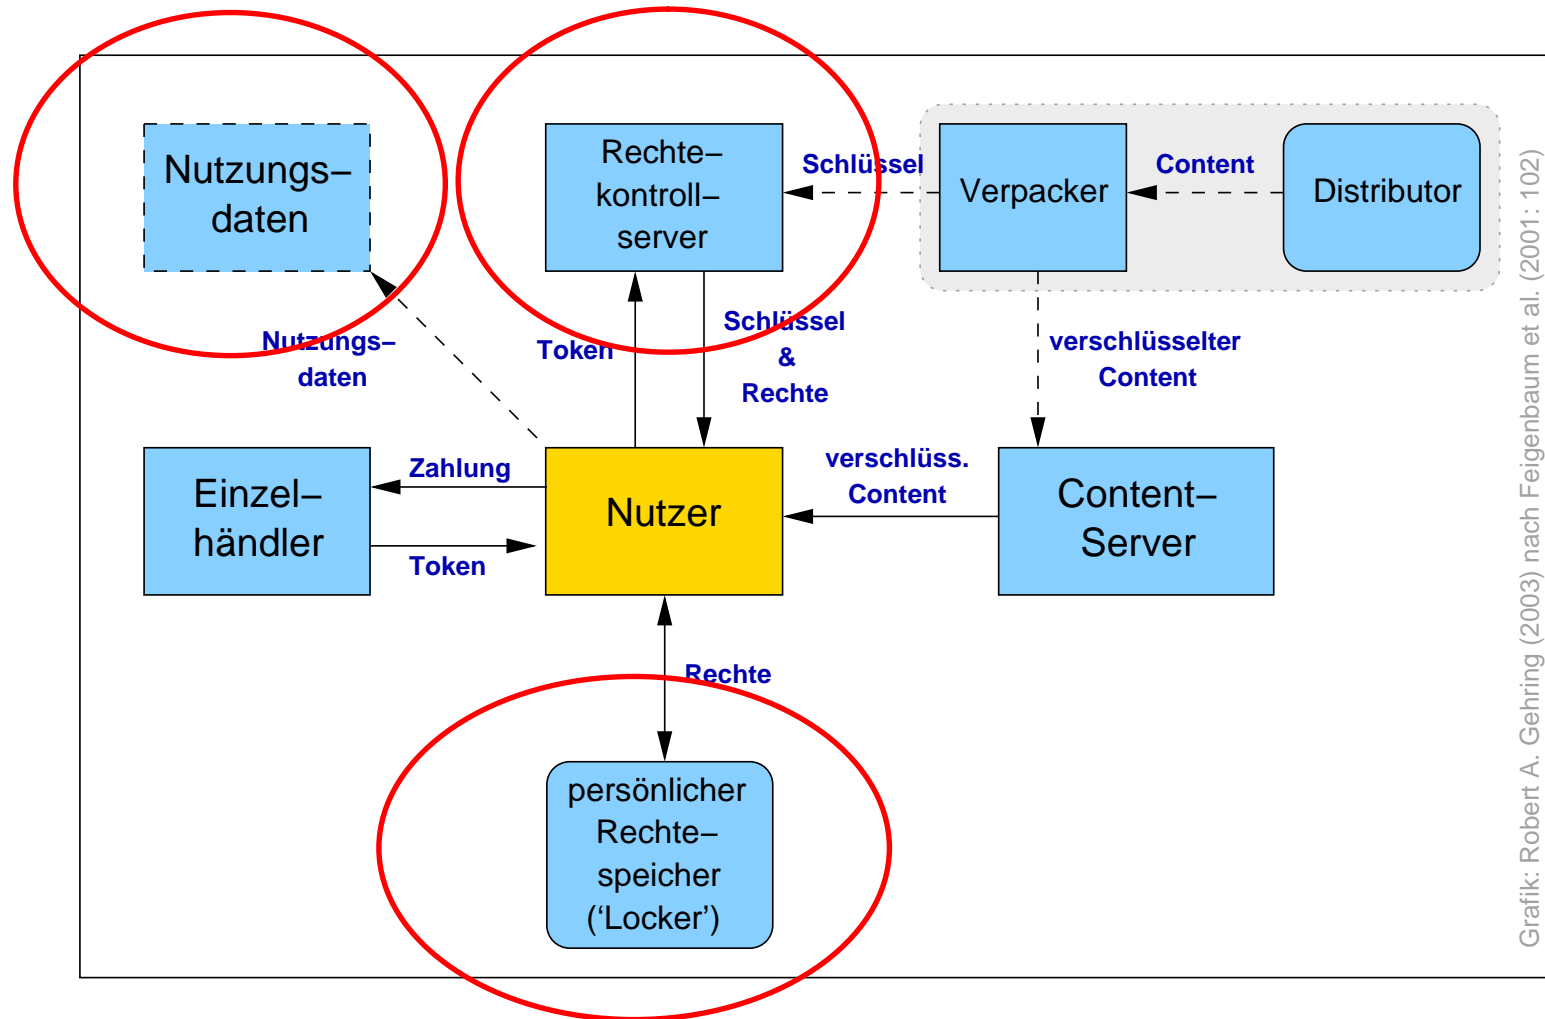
Nutzungs–daten

Rechte–kontroll–server

Schlüssel

Verpacker

Content

Distributor

Nutzungs–daten

Token

Schlüssel & Rechte

verschlüsselter Content

Einzel–händler

Zahlung

Token

Nutzer

verschlüss. Content

Content–Server

Rechte

persönlicher Rechte–speicher (‘Locker’)

Grafik: Robert A. Gehring (2003) nach Feigenbaum et al. (2001: 102)